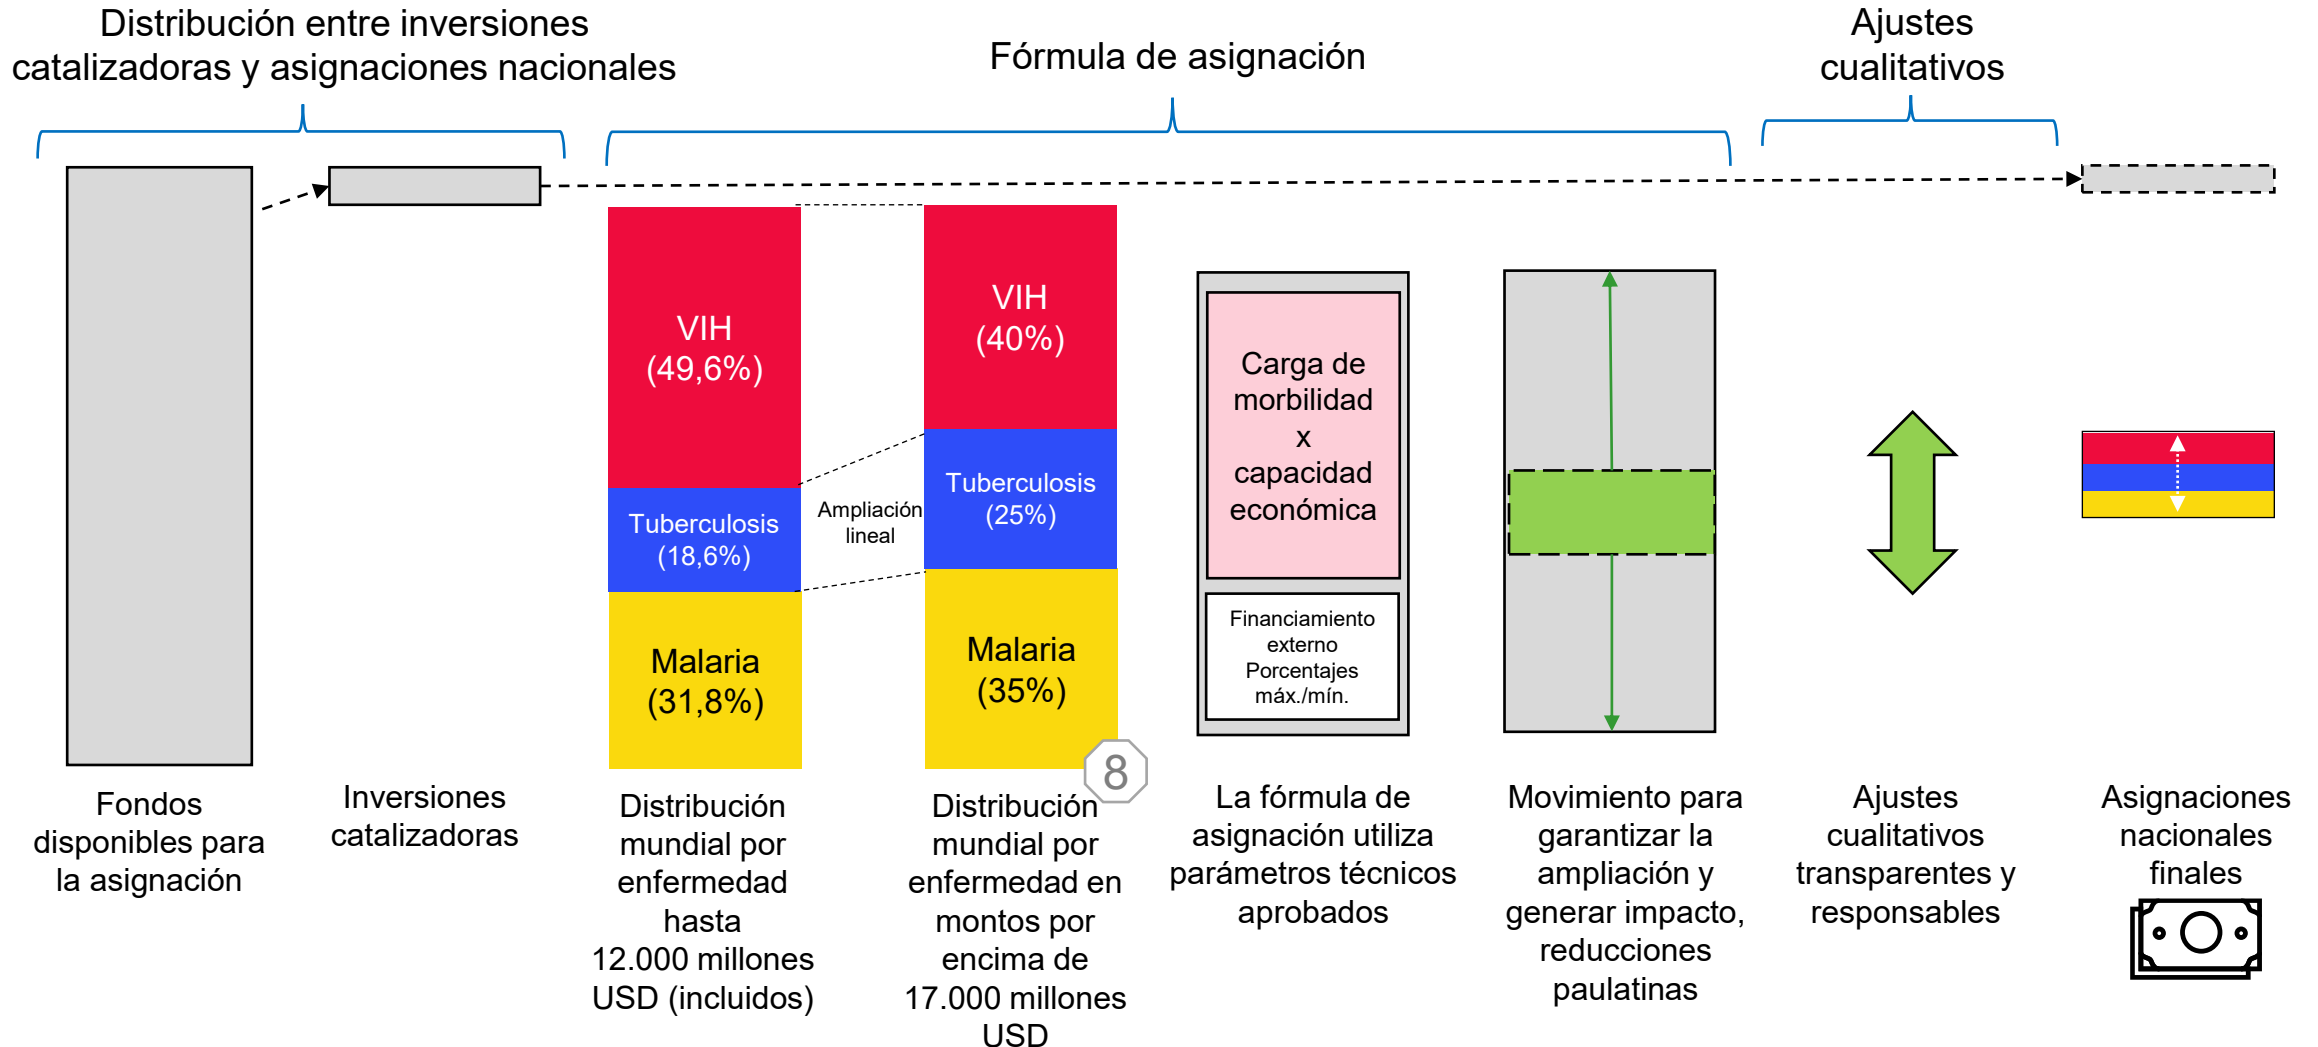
Distribución entre inversiones catalizadoras y asignaciones nacionales

Fórmula de asignación

Ajustes cualitativos

VIH (49,6%)

Tuberculosis (18,6%)

Malaria (31,8%)

Ampliación lineal

VIH (40%)

Tuberculosis (25%)

Malaria (35%)

8

Carga de morbilidad x capacidad económica

Financiamiento externo Porcentajes máx./mín.

Fondos disponibles para la asignación

Inversiones catalizadoras

Distribución mundial por enfermedad hasta 12.000 millones USD (incluidos)

Distribución mundial por enfermedad en montos por encima de 17.000 millones USD

La fórmula de asignación utiliza parámetros técnicos aprobados

Movimiento para garantizar la ampliación y generar impacto, reducciones paulatinas

Ajustes cualitativos transparentes y responsables

Asignaciones nacionales finales